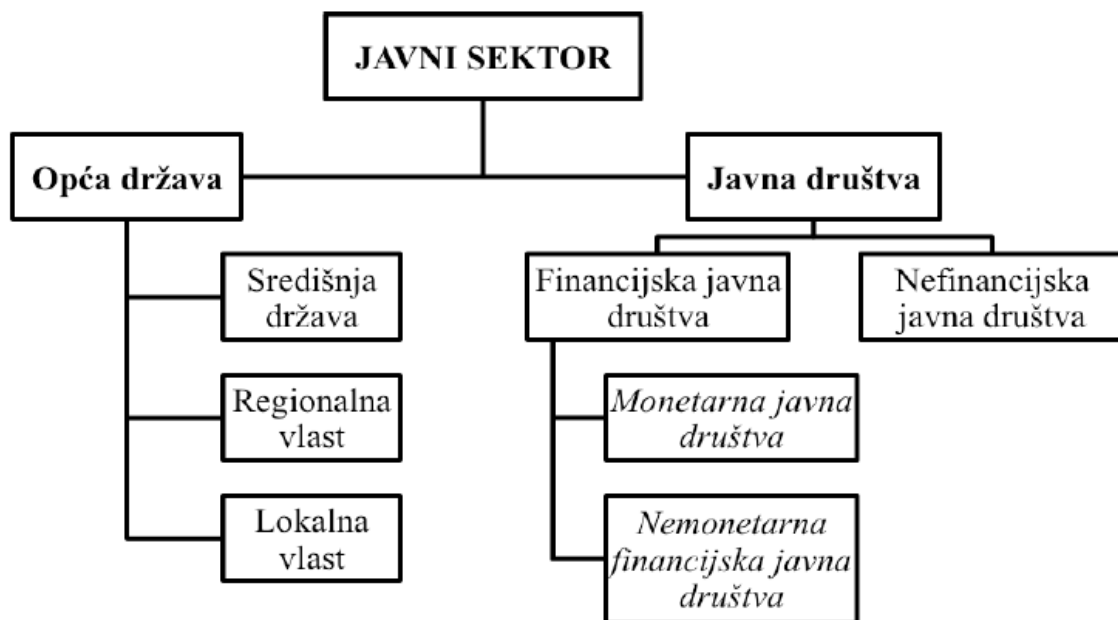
JAVNI SEKTOR

Opća država

Javna društva

Središnja država

Regionalna vlast

Lokalna vlast

Financijska javna društva

Nefinancijska javna društva

Monetarna javna društva

Nemonetarna financijska javna društva